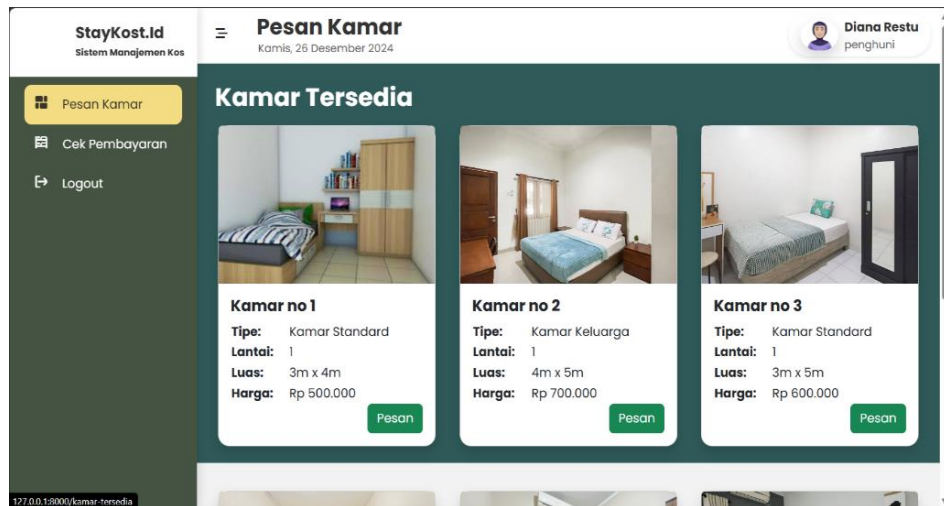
StayKost.Id
Sistem Manajemen Kos

Pesan Kamar
Kamis, 26 Desember 2024

Diana Restu
penghuni

Pesan Kamar
Cek Pembayaran
Logout

Kamar Tersedia

Kamar no 1
Tipe: Kamar Standard
Lantai: 1
Luas: 3m x 4m
Harga: Rp 500.000
Pesan

Kamar no 2
Tipe: Kamar Keluarga
Lantai: 1
Luas: 4m x 5m
Harga: Rp 700.000
Pesan

Kamar no 3
Tipe: Kamar Standard
Lantai: 1
Luas: 3m x 5m
Harga: Rp 600.000
Pesan

127.0.0.1:8000/kamar-tersedia